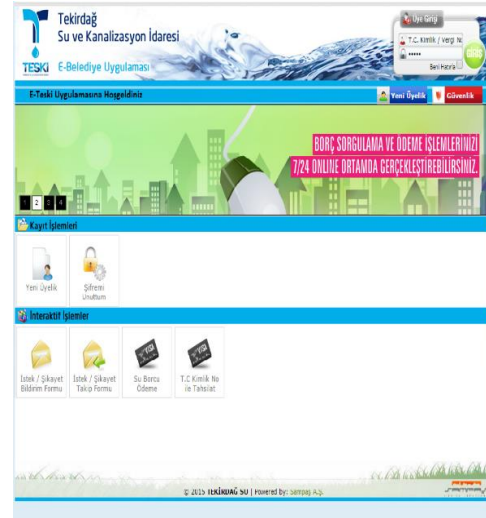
Tekirdağ
Su ve Kanalizasyon İdaresi
TESKİ E-Belediye Uygulaması

Üye Girişi
T.C. Kimlik / Vergi No
••••••
Beni Hatırla

E-Teski Uygulamasına Hoşgeldiniz

Yeni Üyelik
Güvenlik

BORÇ SORGULAMA VE ÖDEME İŞLEMLERİNİZİ 7/24 ONLINE ORTAMDA GERÇEKLEŞTİREBİLİRSİNİZ.

1 2 3 4

Kayıt İşlemleri

Yeni Üyelik
Şifremi Unuttum

İnteraktif İşlemler

İstek / Şikayet Bildirim Formu
İstek / Şikayet Takip Formu
Su Borcu Ödeme
T.C Kimlik No ile Tahsilat

© 2015 TEKİRDAĞ SU | Powered by: Sampaş A.Ş.